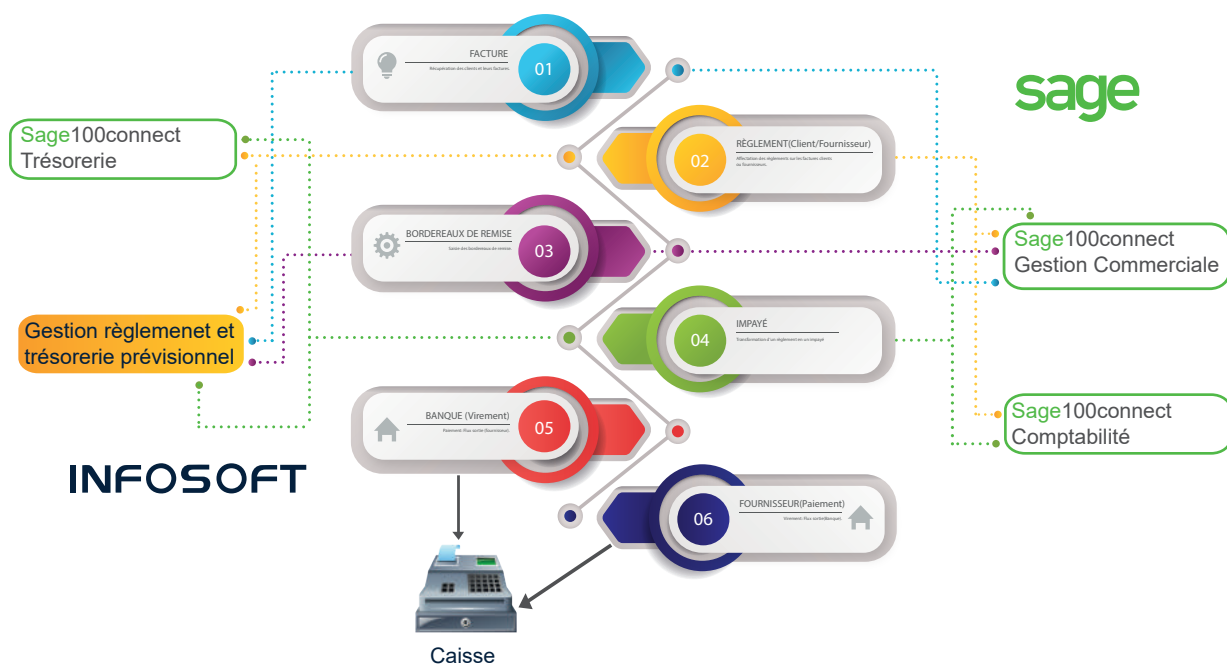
FACTURE
Récupération des clients et leurs factures.
01

sage

Sage100connect
Trésorerie

RÈGLEMENT(Client/Fournisseur)
Affectation des règlements sur les factures clients ou fournisseurs.
02

BORDEREAUX DE REMISE
Gestion des bordereaux de remise
03

Sage100connect
Gestion Commerciale

Gestion règlemenet et trésorerie prévisionnel

IMPAYÉ
Transformation d'un règlement en un impayé
04

BANQUE (Virement)
Paiement: Flux sortie (fournisseur).
05

Sage100connect
Comptabilité

INFOSOFT

FOURNISSEUR(Paiement)
Virement: Flux sortie(banque).
06

Caisse